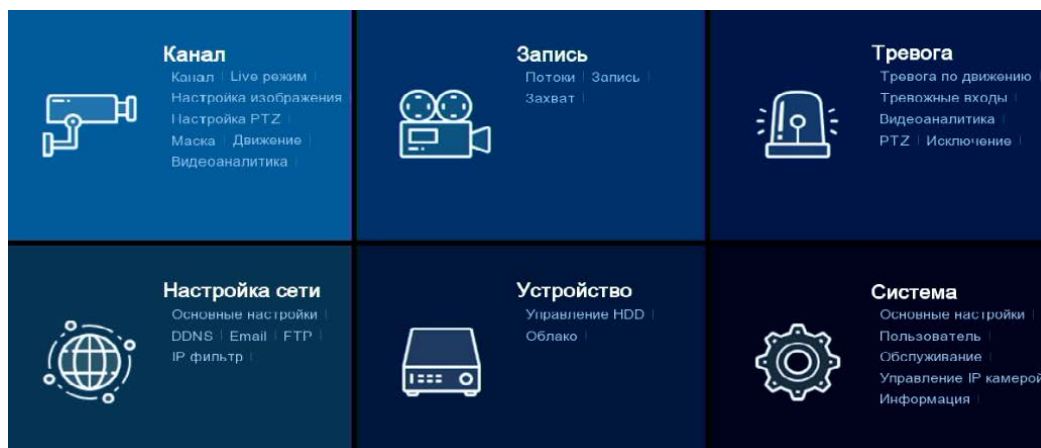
Канал
Канал | Live режим |
Настройка изображения
Настройка PTZ |
Маска | Движение |
Видеоаналитика |

Запись
Потоки | Запись |
Захват |

Тревога
Тревога по движению |
Тревожные входы |
Видеоаналитика |
PTZ | Исключение |

Настройка сети
Основные настройки |
DDNS | Email | FTP |
IP фильтр |

Устройство
Управление HDD |
Облако |

Система
Основные настройки |
Пользователь |
Обслуживание |
Управление IP камерой
Информация |